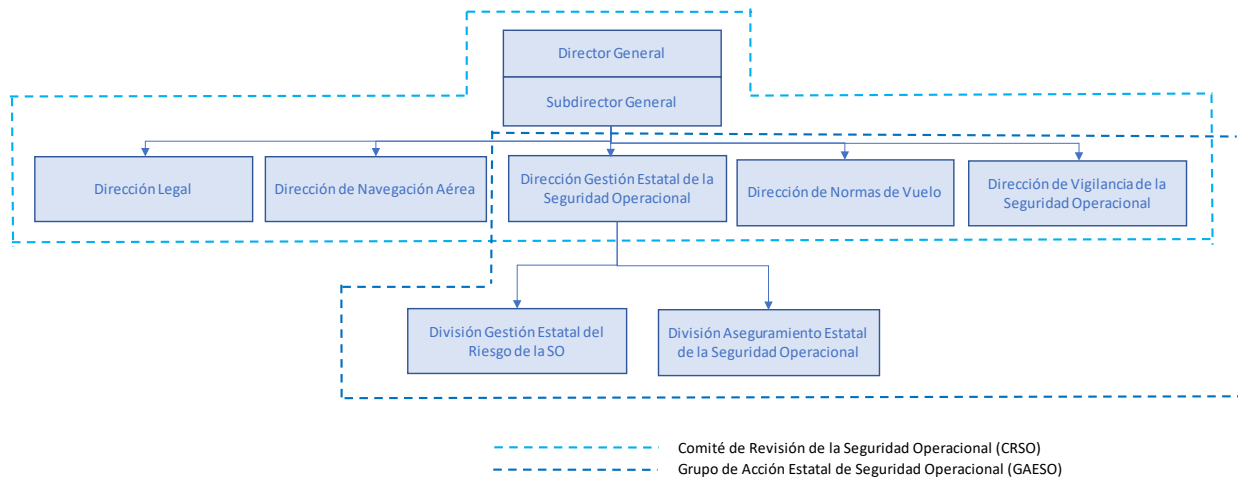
Director General

Subdirector General

Dirección Legal

Dirección de Navegación Aérea

Dirección Gestión Estatal de la Seguridad Operacional

Dirección de Normas de Vuelo

Dirección de Vigilancia de la Seguridad Operacional

División Gestión Estatal del Riesgo de la SO

División Aseguramiento Estatal de la Seguridad Operacional

Comité de Revisión de la Seguridad Operacional (CRSO)

Grupo de Acción Estatal de Seguridad Operacional (GAESO)